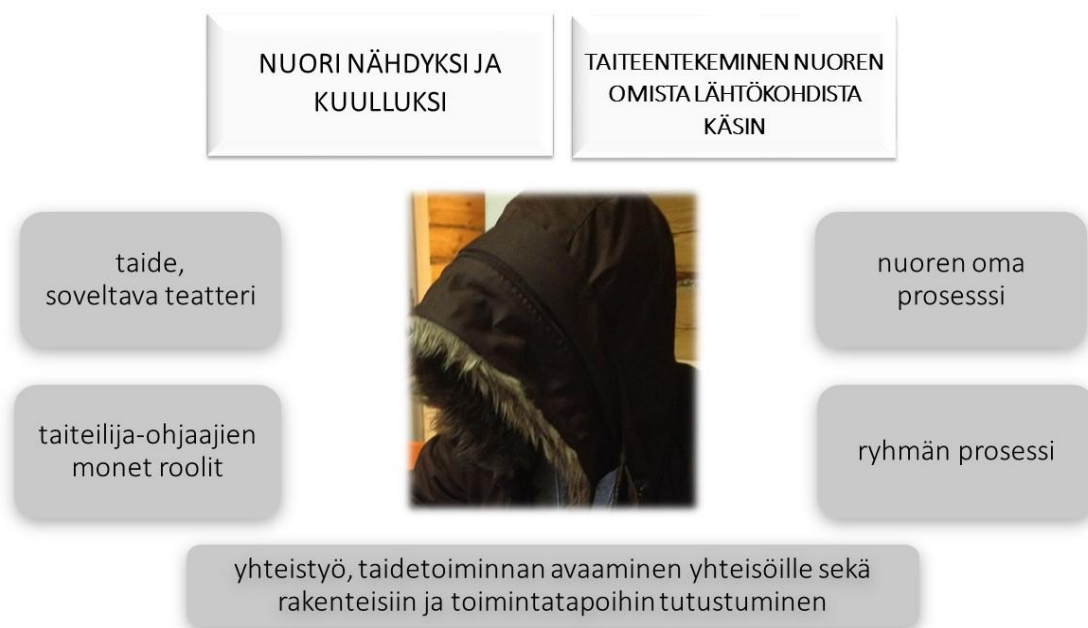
NUORI NÄHDYKSI JA KUULLUKSI

TAITEENTEKEMINEN NUOREN OMISTA LÄHTÖKOHDISTA KÄSIN

taide, soveltava teatteri

nuoren oma prosesssi

taiteilija-ohjaajien monet roolit

ryhmän prosessi

yhteistyö, taidetoiminnan avaaminen yhteisöille sekä rakenteisiin ja toimintatapoihin tutustuminen